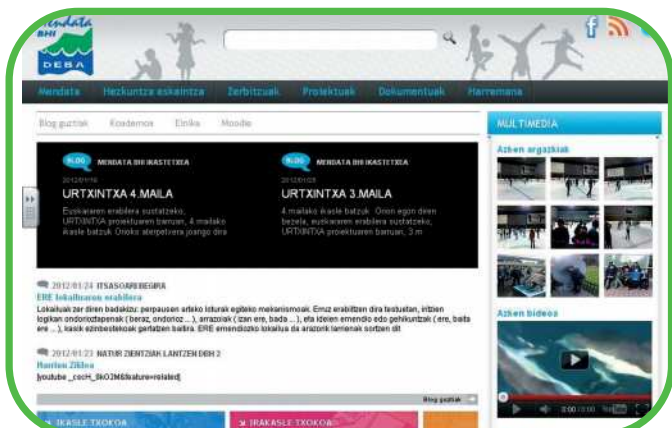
Mendata BHI DEBA

Mendata Hezkuntza eskaintza Zerbitzuak Proiektuak Dokumentuak Harremana

Blog guztiak Koadernoa Elnika Moodle

BLOG MENDATA BHI IKASTETXEA
2012/01/19
URTXINTXA 4.MAILA
Euskararen erabilera sustatzeko, URTXINTXA proiektuaren barruan, 4 mailako ikasle batzuk Onioko aterpetxera joango dira

BLOG MENDATA BHI IKASTETXEA
2012/01/09
URTXINTXA 3.MAILA
4 mailako ikasle batzuk Onon egon diren bezela, euskararen erabilera sustatzeko, URTXINTXA proiektuaren barruan, 3.m

2012/01/24 ITSASOARI BEGIRA
ERE lokailuaren erabilera
Lokailuak zer diren badakizu: perpausen arteko loturak egiteko mekanismoak. Ernoz erabiltzen dira testuetan, irizten logikan ondorioztapenak ( beraz, ondorioz ... ), arrazoiak ( izan ere, bada ... ), eta ideien emendio edo gehikuntzak ( ere, baita ere ... ), kasik ezinbestekoak gertatzen baitira. ERE emendiozko lokailua da arazorik larrienak sortzen dit

2012/01/23 NATUR ZIENTZIAK LANTZEN DBH 2
Harrien Zikloa
[youtube _cocH_9kO2M&feature=related]

Blog guztiak

IKASLE TXOKOA
IRAKASLE TXOKOA

MULTIMEDIA
Azken argazkiak
Azken bideoak
0:00 / 0:00